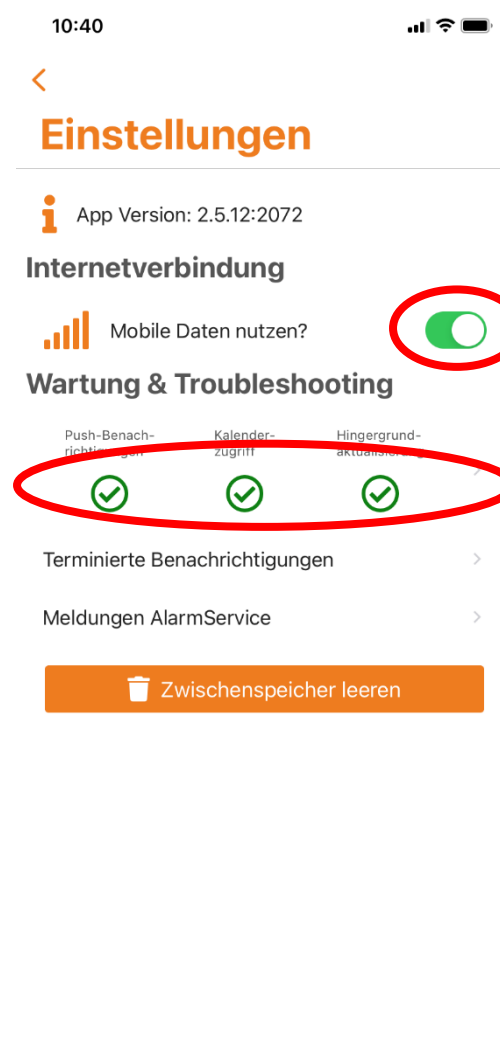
10:40

<

Einstellungen

App Version: 2.5.12:2072

Internetverbindung

Mobile Daten nutzen?

Wartung & Troubleshooting

Push-Benachrichtigungen

Kalender-zugriff

Hingergrund-aktualisierung

Terminierte Benachrichtigungen

Meldungen AlarmService

Zwischenspeicher leeren